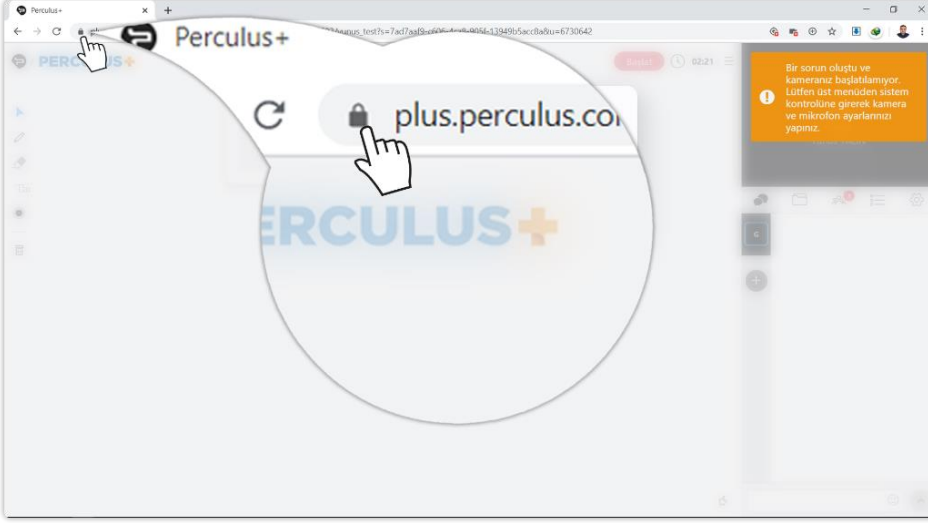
Perculus+

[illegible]unus_test?s=7ad7aaf9-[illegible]-13949b5acc8a&u=6730642

Perculus+

plus.perculus.co

PERCULUS+

ERCULUS+

Bitir

02:21

Bir sorun oluştu ve kameranız başlatılamıyor. Lütfen üst menüden sistem kontrolüne girerek kamera ve mikrofon ayarlarınızı yapınız.